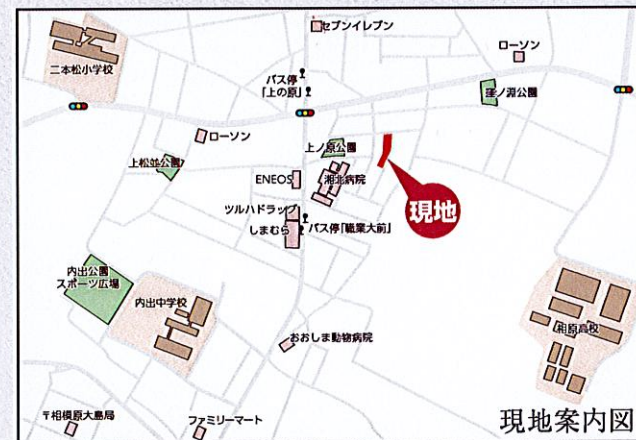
セブンイレブン
ローソン
二本松小学校
バス停
「上の原」
逢ノ淵公園
ローソン
上ノ原公園
上松公園
ENEOS
湘北病院
ツルハドラッグ
しまむら
バス停「職業大前」
現地
内出公園
スポーツ広場
内出中学校
相原高校
おおしま動物病院
〒相模原大島局
ファミリーマート
現地案内図